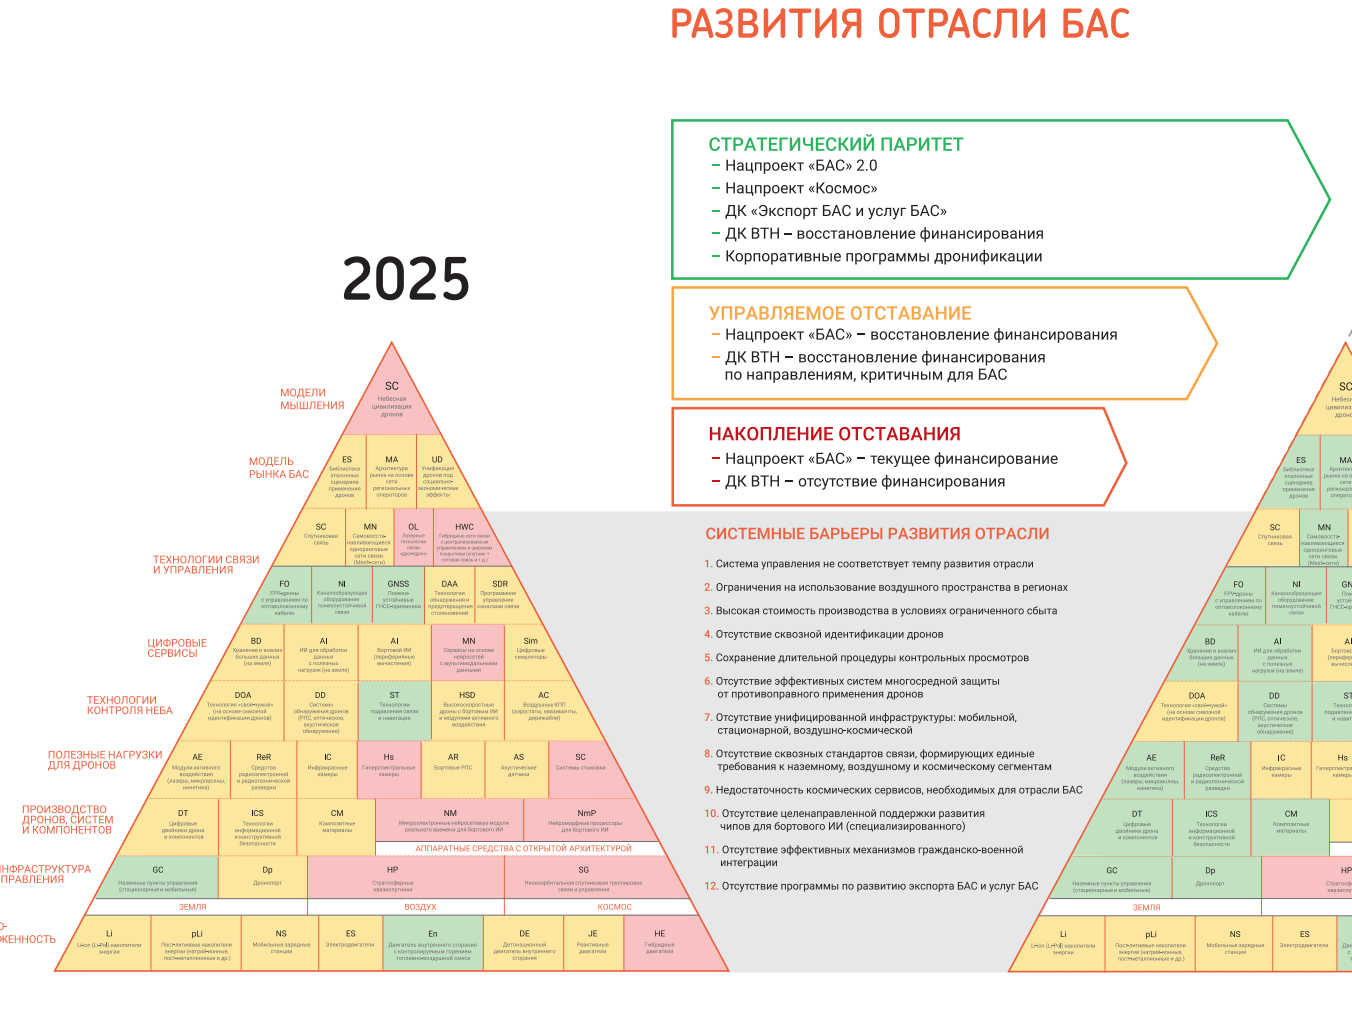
РАЗВИТИЯ ОТРАСЛИ БАС

2025

СТРАТЕГИЧЕСКИЙ ПАРИТЕТ
– Нацпроект «БАС» 2.0
– Нацпроект «Космос»
– ДК «Экспорт БАС и услуг БАС»
– ДК ВТН – восстановление финансирования
– Корпоративные программы дронификации

УПРАВЛЯЕМОЕ ОТСТАВАНИЕ
– Нацпроект «БАС» – восстановление финансирования
– ДК ВТН – восстановление финансирования по направлениям, критичным для БАС

НАКОПЛЕНИЕ ОТСТАВАНИЯ
– Нацпроект «БАС» – текущее финансирование
– ДК ВТН – отсутствие финансирования

СИСТЕМНЫЕ БАРЬЕРЫ РАЗВИТИЯ ОТРАСЛИ
1. Система управления не соответствует темпу развития отрасли
2. Ограничения на использование воздушного пространства в регионах
3. Высокая стоимость производства в условиях ограниченного сбыта
4. Отсутствие сквозной идентификации дронов
5. Сохранение длительной процедуры контрольных просмотров
6. Отсутствие эффективных систем многосредной защиты от противоправного применения дронов
7. Отсутствие унифицированной инфраструктуры: мобильной, стационарной, воздушно-космической
8. Отсутствие сквозных стандартов связи, формирующих единые требования к наземному, воздушному и космическому сегментам
9. Недостаточность космических сервисов, необходимых для отрасли БАС
10. Отсутствие целенаправленной поддержки развития чипов для бортового ИИ (специализированного)
11. Отсутствие эффективных механизмов гражданско-военной интеграции
12. Отсутствие программы по развитию экспорта БАС и услуг БАС

МОДЕЛИ МЫШЛЕНИЯ
МОДЕЛЬ РЫНКА БАС
ТЕХНОЛОГИИ СВЯЗИ И УПРАВЛЕНИЯ
ЦИФРОВЫЕ СЕРВИСЫ
ТЕХНОЛОГИИ КОНТРОЛЯ НЕБА
ПОЛЕЗНЫЕ НАГРУЗКИ ДЛЯ ДРОНОВ
ПРОИЗВОДСТВО ДРОНОВ, СИСТЕМ И КОМПОНЕНТОВ
ИНФРАСТРУКТУРА УПРАВЛЕНИЯ
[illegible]ЖЕННОСТЬ

SC Небесная цивилизация дронов
ES Библиотека эталонных сценариев применения дронов
MA Архитектура рынка на основе сети региональных операторов
UD Унификация дронов под социально-экономические эффекты
SC Спутниковая связь
MN Самособирающиеся сети связи
OL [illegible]
HWC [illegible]
FO FPV-дроны с управлением по оптоволоконному кабелю
NI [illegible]
GNSS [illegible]
DAA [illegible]
SDR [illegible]
BD Хранение и анализ больших данных (на земле)
AI ИИ для обработки данных (на земле)
AI Бортовой ИИ
MN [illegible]
Sim Цифровые симуляторы
DOA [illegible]
DD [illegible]
ST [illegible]
HSD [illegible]
AC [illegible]
AE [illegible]
ReR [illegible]
IC Инфракрасные камеры
Hs Гиперспектральные камеры
AR Бортовые РЛС
AS Акустические датчики
SC Системы стыковки
DT Цифровые двойники дрона и компонентов
ICS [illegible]
CM Композитные материалы
NM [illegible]
NmP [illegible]
АППАРАТНЫЕ СРЕДСТВА С ОТКРЫТОЙ АРХИТЕКТУРОЙ
GC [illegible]
Dp Дронопорт
HP Стратосферные квазиспутники
SG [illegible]
ЗЕМЛЯ
ВОЗДУХ
КОСМОС
Li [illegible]
pLi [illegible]
NS Мобильные зарядные станции
ES Электродвигатели
En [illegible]
DE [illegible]
JE Реактивные двигатели
HE Гибридные двигатели

SC
ES
MA
SC
MN
FO
NI
GN
BD
AI
A
DOA
DD
ST
AE
ReR
IC
Hs
DT
ICS
CM
GC
Dp
HP
ЗЕМЛЯ
Li
pLi
NS
ES